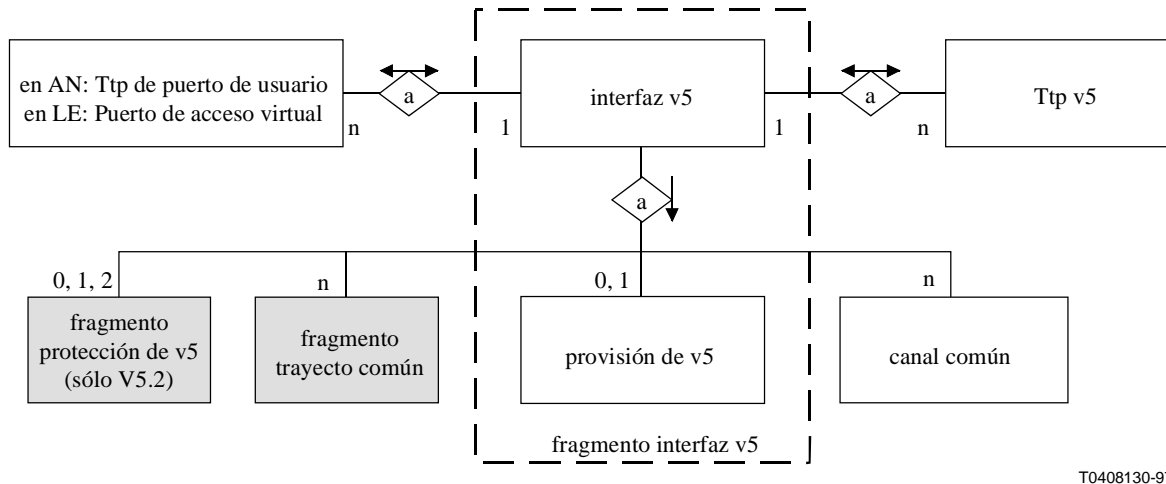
en AN: Ttp de puerto de usuario
en LE: Puerto de acceso virtual

a

n

1

interfaz v5

1

a

n

Ttp v5

a

0, 1, 2

fragmento protección de v5 (sólo V5.2)

n

fragmento trayecto común

0, 1

provisión de v5

n

canal común

fragmento interfaz v5

T0408130-9